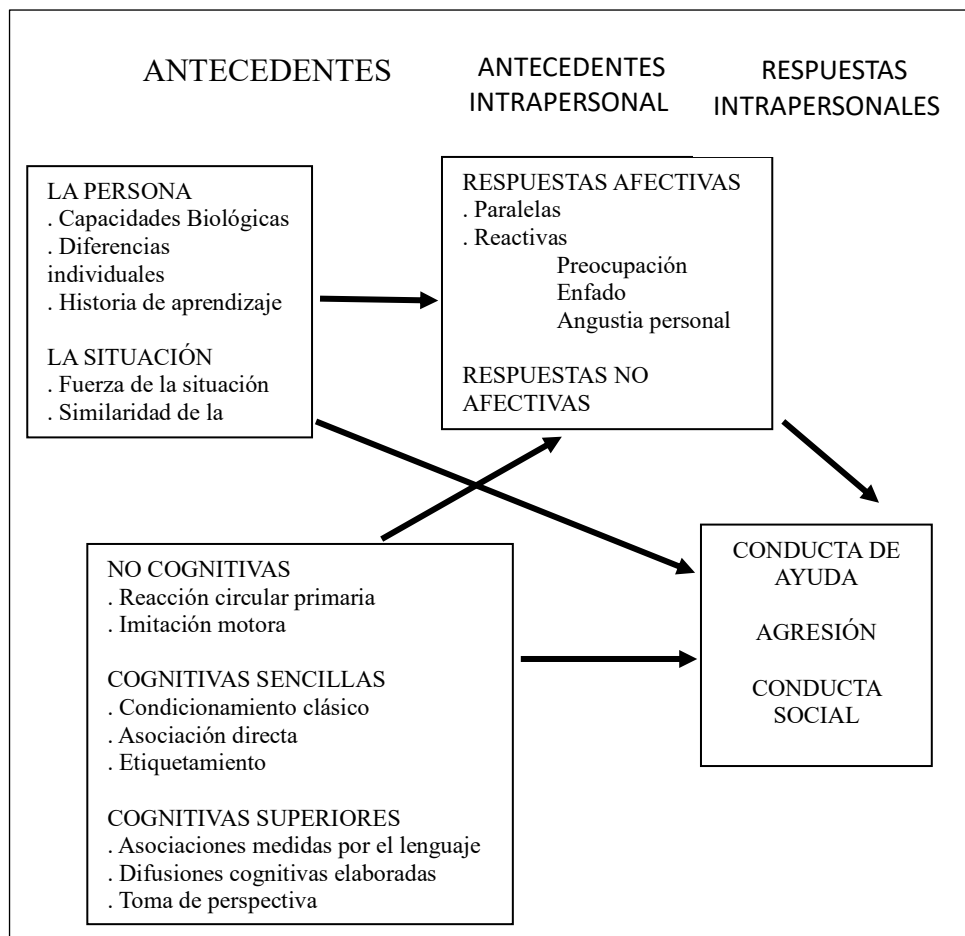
ANTECEDENTES

ANTECEDENTES INTRAPERSONAL

RESPUESTAS INTRAPERSONALES

LA PERSONA
. Capacidades Biológicas
. Diferencias individuales
. Historia de aprendizaje

LA SITUACIÓN
. Fuerza de la situación
. Similaridad de la

RESPUESTAS AFECTIVAS
. Paralelas
. Reactivas
Preocupación
Enfado
Angustia personal

RESPUESTAS NO AFECTIVAS

NO COGNITIVAS
. Reacción circular primaria
. Imitación motora

COGNITIVAS SENCILLAS
. Condicionamiento clásico
. Asociación directa
. Etiquetamiento

COGNITIVAS SUPERIORES
. Asociaciones medidas por el lenguaje
. Difusiones cognitivas elaboradas
. Toma de perspectiva

CONDUCTA DE AYUDA

AGRESIÓN

CONDUCTA SOCIAL